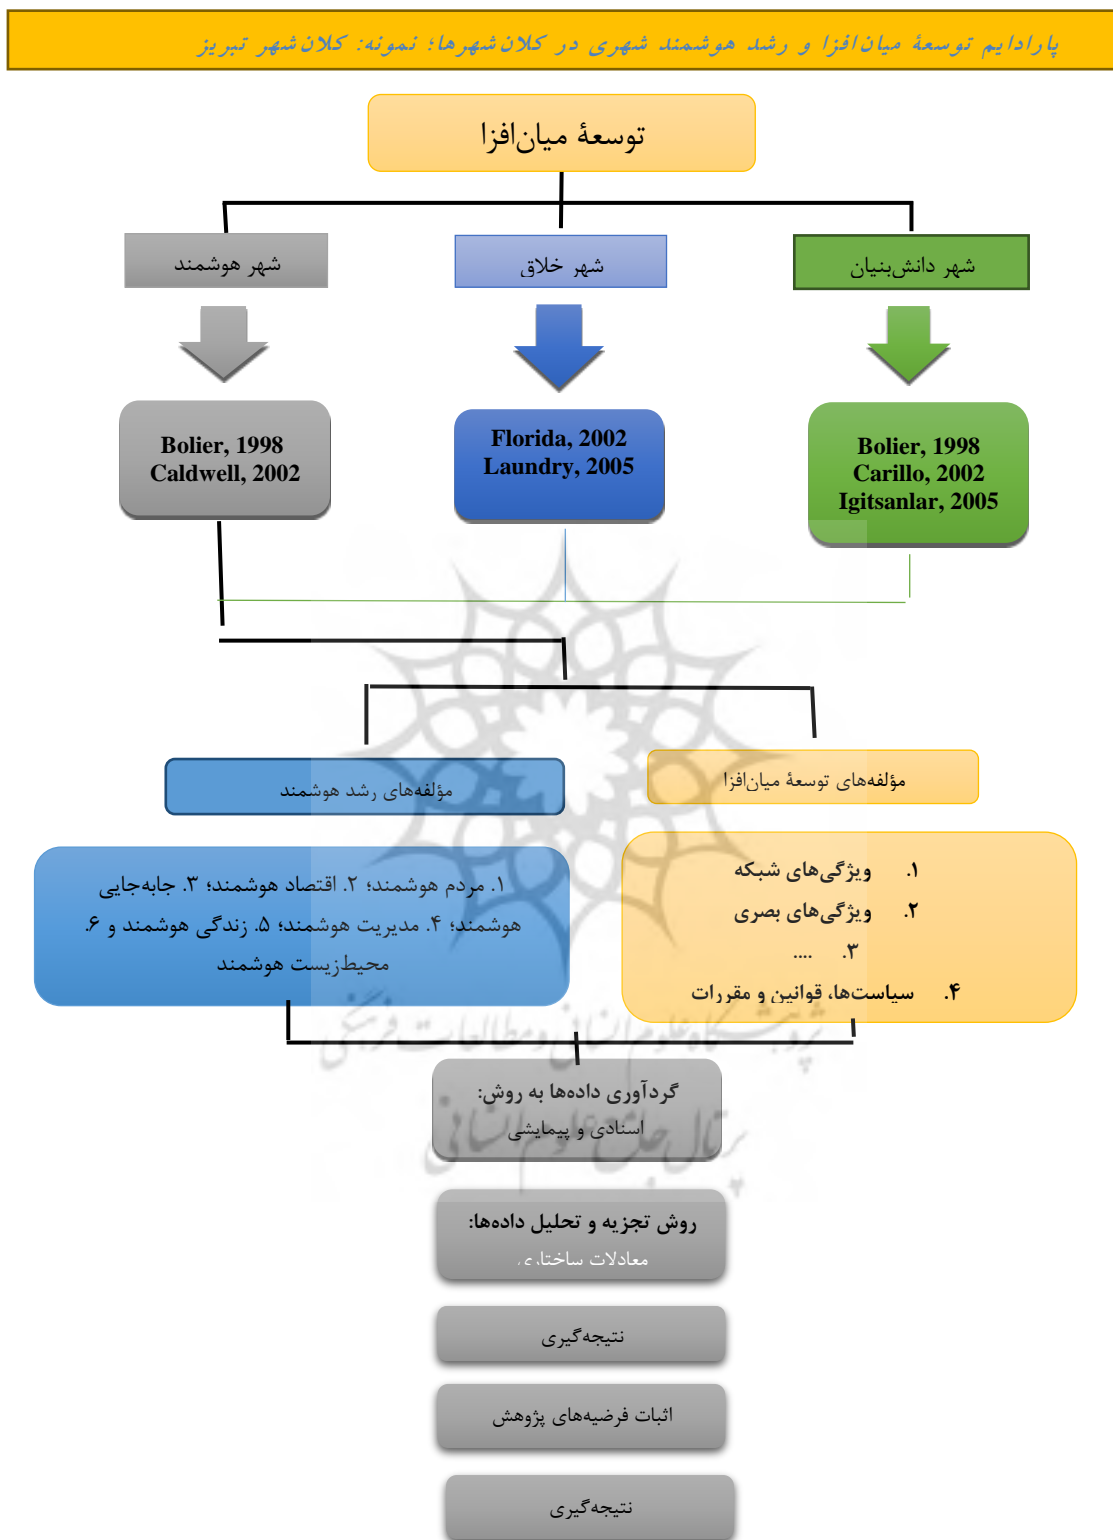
پارادایم توسعهٔ میان‌افزا و رشد هوشمند شهری در کلان‌شهرها؛ نمونه: کلان‌شهر تبریز

توسعهٔ میان‌افزا

شهر هوشمند

شهر خلاق

شهر دانش‌بنیان

Bolier, 1998
Caldwell, 2002

Florida, 2002
Laundry, 2005

Bolier, 1998
Carillo, 2002
Igitsanlar, 2005

مؤلفه‌های رشد هوشمند

مؤلفه‌های توسعهٔ میان‌افزا

۱. مردم هوشمند؛ ۲. اقتصاد هوشمند؛ ۳. جابه‌جایی هوشمند؛ ۴. مدیریت هوشمند؛ ۵. زندگی هوشمند و ۶. محیط‌زیست هوشمند

۱. ویژگی‌های شبکه
۲. ویژگی‌های بصری
۳. ....
۴. سیاست‌ها، قوانین و مقررات

گردآوری داده‌ها به روش:
اسنادی و پیمایشی

روش تجزیه و تحلیل داده‌ها:
معادلات ساختاری

نتیجه‌گیری

اثبات فرضیه‌های پژوهش

نتیجه‌گیری